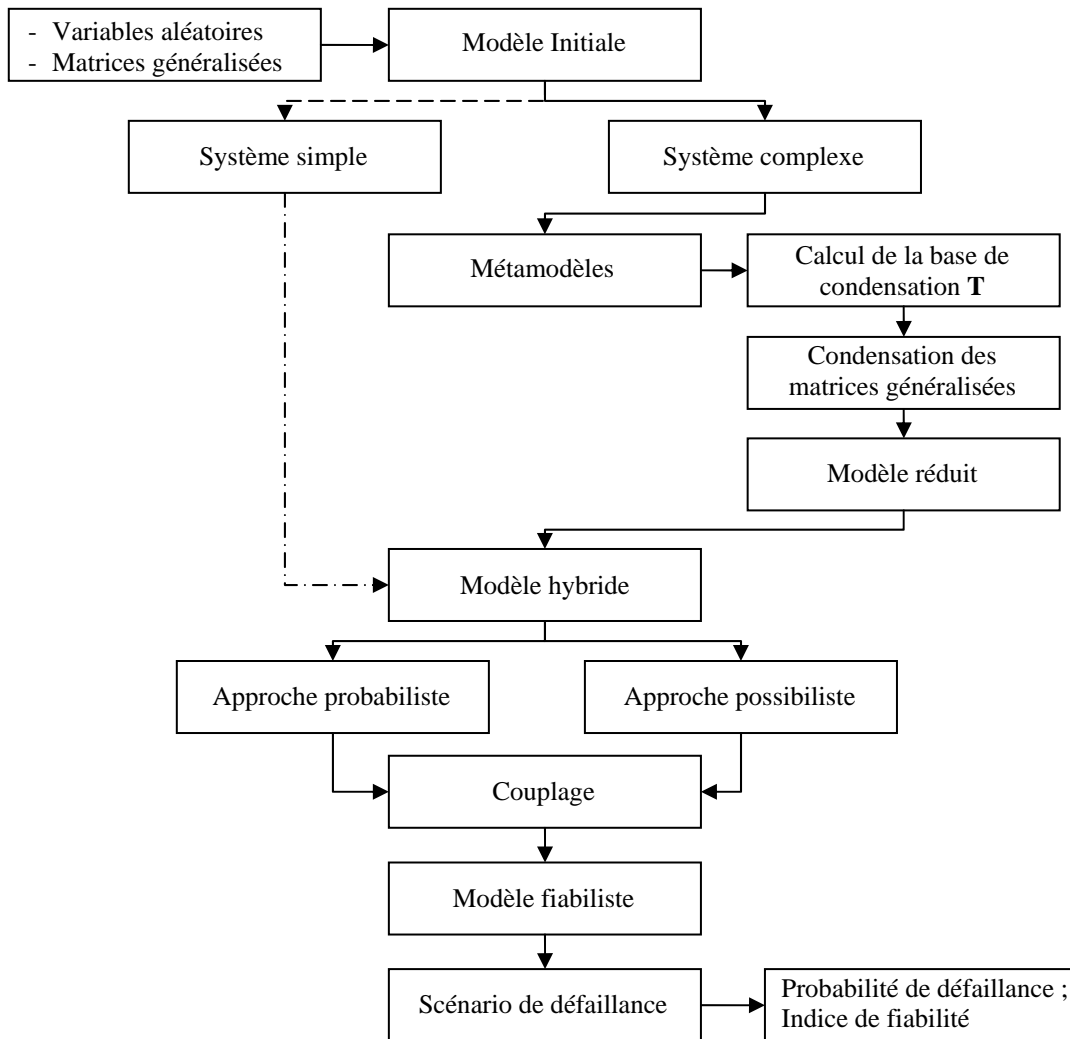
- Variables aléatoires
- Matrices généralisées

Modèle Initiale

Système simple

Système complexe

Métamodèles

Calcul de la base de condensation **T**

Condensation des matrices généralisées

Modèle réduit

Modèle hybride

Approche probabiliste

Approche possibiliste

Couplage

Modèle fiabiliste

Scénario de défaillance

Probabilité de défaillance ;
Indice de fiabilité